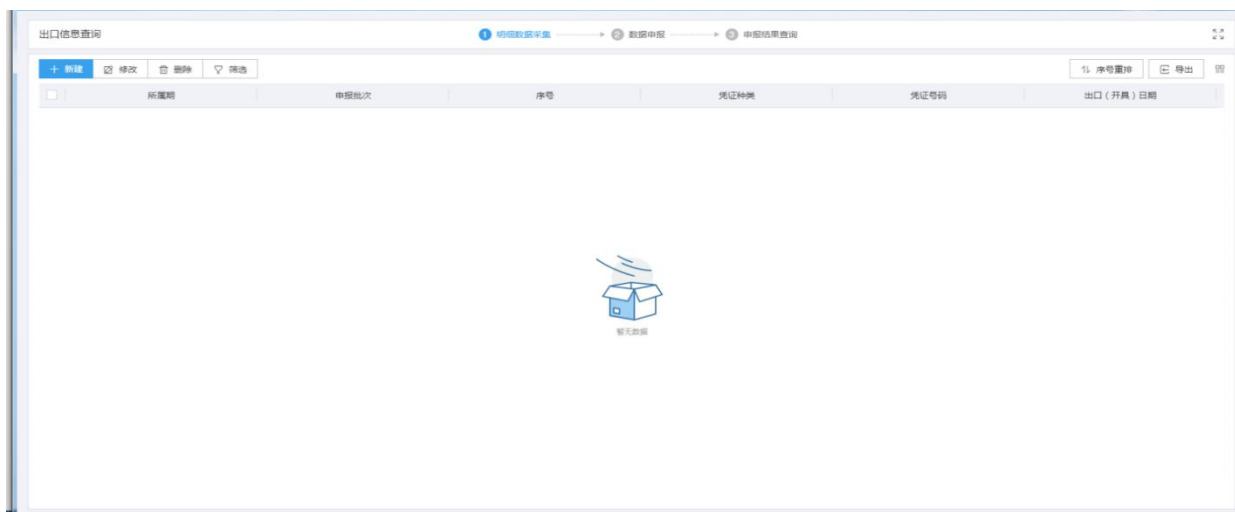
出口信息查询

1 明细数据采集 2 数据申报 3 申报结果查询

+ 新建 修改 删除 筛选

序号重排 导出

| | 所属期 | 申报批次 | 序号 | 凭证种类 | 凭证号码 | 出口（开具）日期 |
|---|---|---|---|---|---|---|

暂无数据